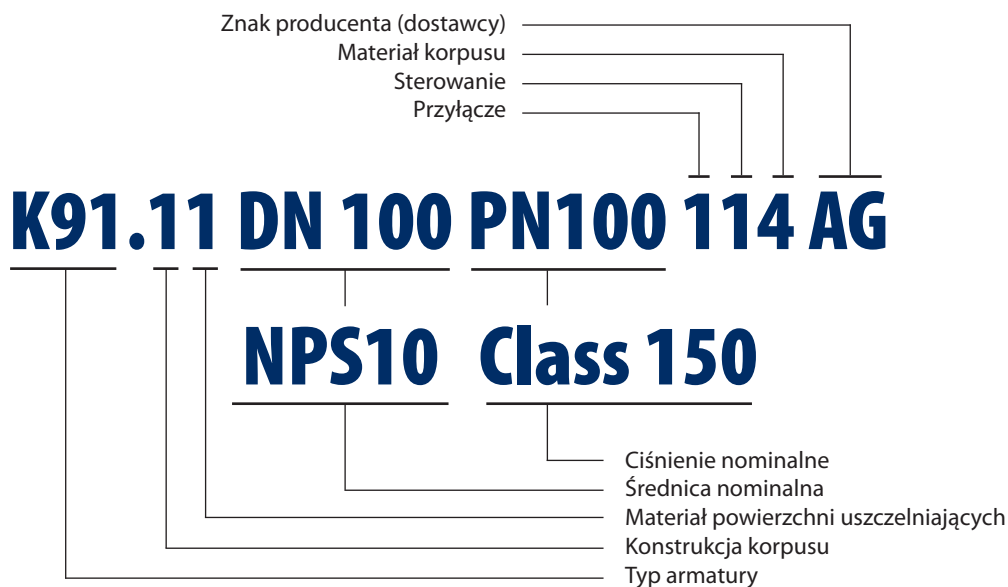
Znak producenta (dostawcy)
Materiał korpusu
Sterowanie
Przyłącze

K91.11 DN 100 PN100 114 AG

NPS10 Class 150

Ciśnienie nominalne
Średnica nominalna
Materiał powierzchni uszczelniających
Konstrukcja korpusu
Typ armatury